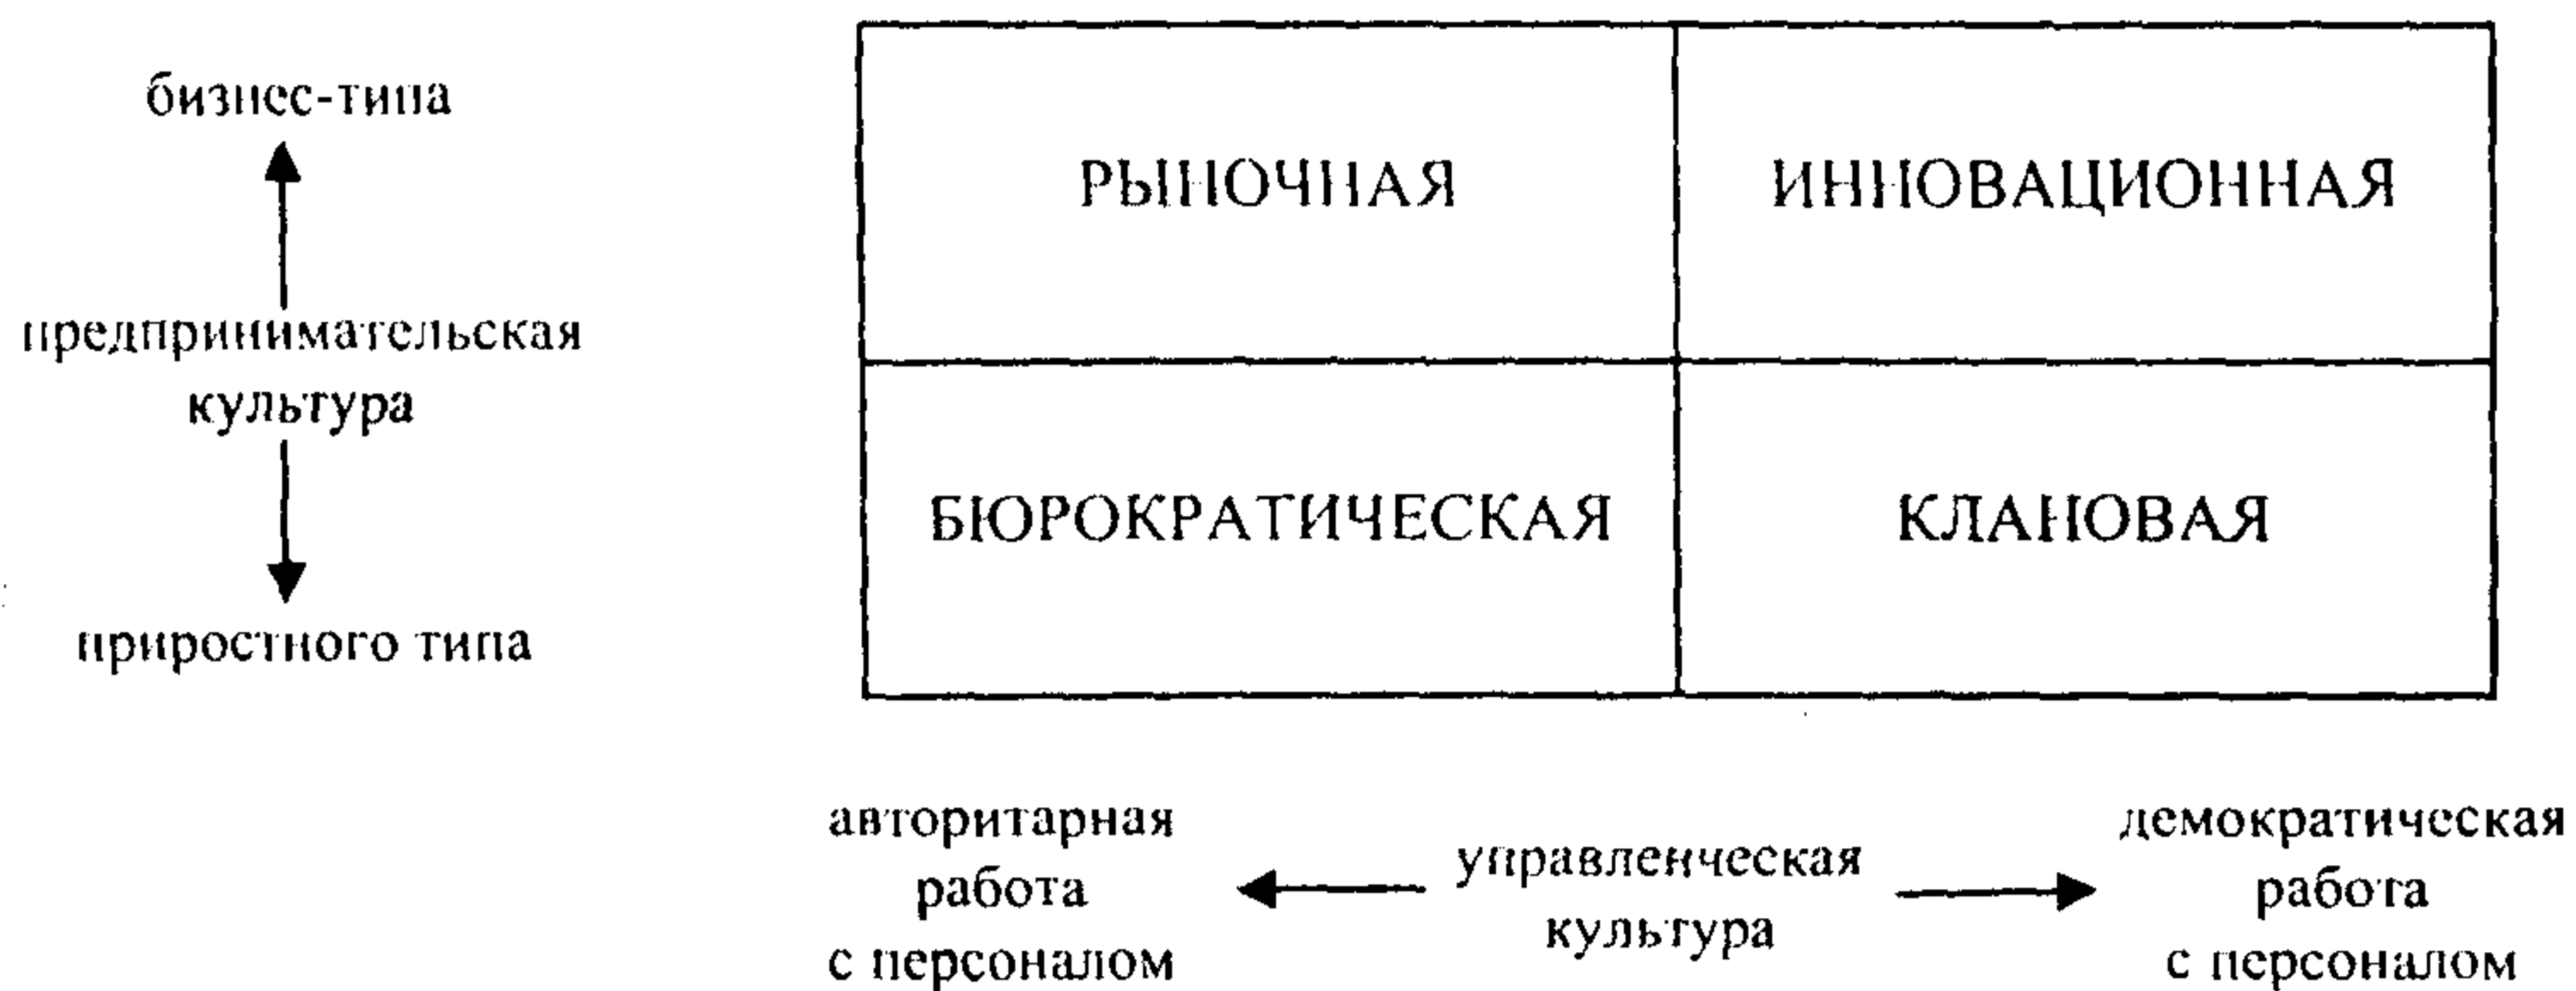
бизнес-типа

предпринимательская культура

приростного типа

| РЫНОЧНАЯ | ИННОВАЦИОННАЯ |
|---|---|
| БЮРОКРАТИЧЕСКАЯ | КЛАНОВАЯ |

авторитарная работа с персоналом

управленческая культура

демократическая работа с персоналом